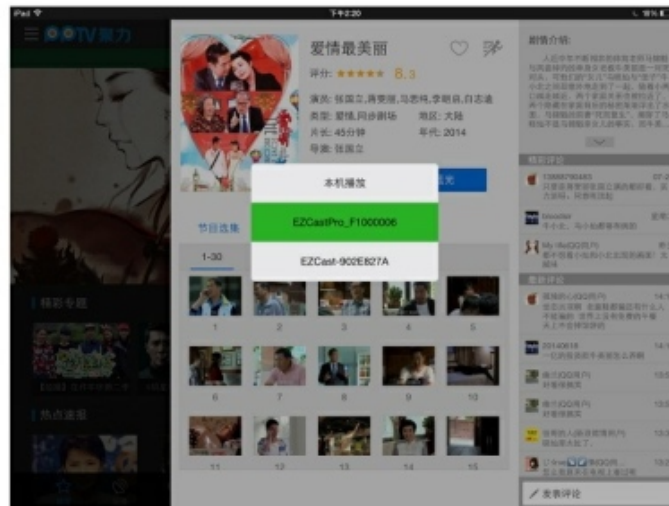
iPad
下午2:20
PPTV聚力
爱情最美丽
评分: ★★★★★ 8.3
演员: 张国立,蒋雯丽,马恩然,李明启,白志迪
类型: 爱情,同步剧场 地区: 大陆
片长: 45分钟 年代: 2014
导演: 张国立
剧情介绍:
本机播放
EZCastPro_F1000006
EZCast-902E827A
节目选集
1-30
1
2
3
4
5
6
7
8
9
10
11
12
13
14
15
精彩专题
热点速报
精彩评论
最新评论
发表评论
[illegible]